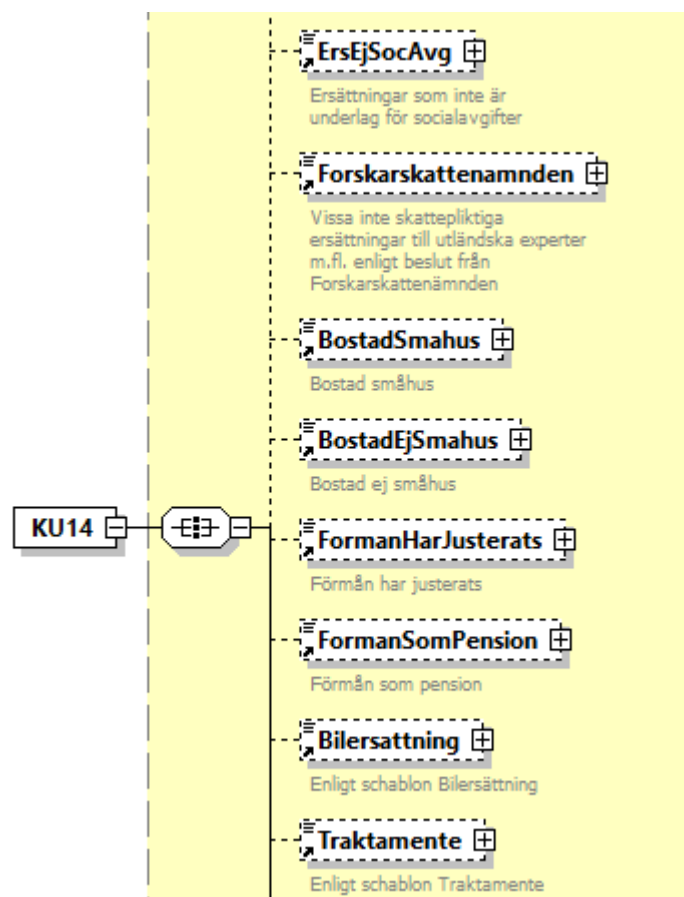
KU14

ErsEjSocAvg
Ersättningar som inte är underlag för socialavgifter

Forskarskattenamnden
Vissa inte skattepliktiga ersättningar till utländska experter m.fl. enligt beslut från Forskarskattenämnden

BostadSmahus
Bostad småhus

BostadEjSmahus
Bostad ej småhus

FormanHarJusterats
Förmån har justerats

FormanSomPension
Förmån som pension

Bilersattning
Enligt schablon Bilersättning

Traktamente
Enligt schablon Traktamente